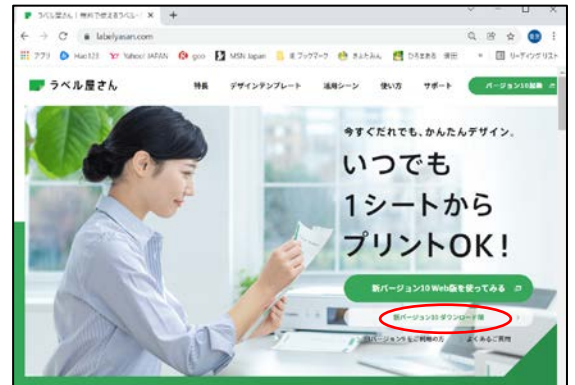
ラベル屋さん | 無料で使えるラベル... ×
labelyasan.com
アプリ Hao123 Yahoo! JAPAN goo MSN Japan ブックマーク きよたみん ひろまある 便目 リーディングリスト

ラベル屋さん
特長 デザインテンプレート 活用シーン 使い方 サポート バージョン10起動

今すぐだれでも、かんたんデザイン。
いつでも
1シートから
プリントOK！

新バージョン10 Web版を使ってみる
新バージョン10 ダウンロード版
旧バージョンをご利用の方 よくあるご質問